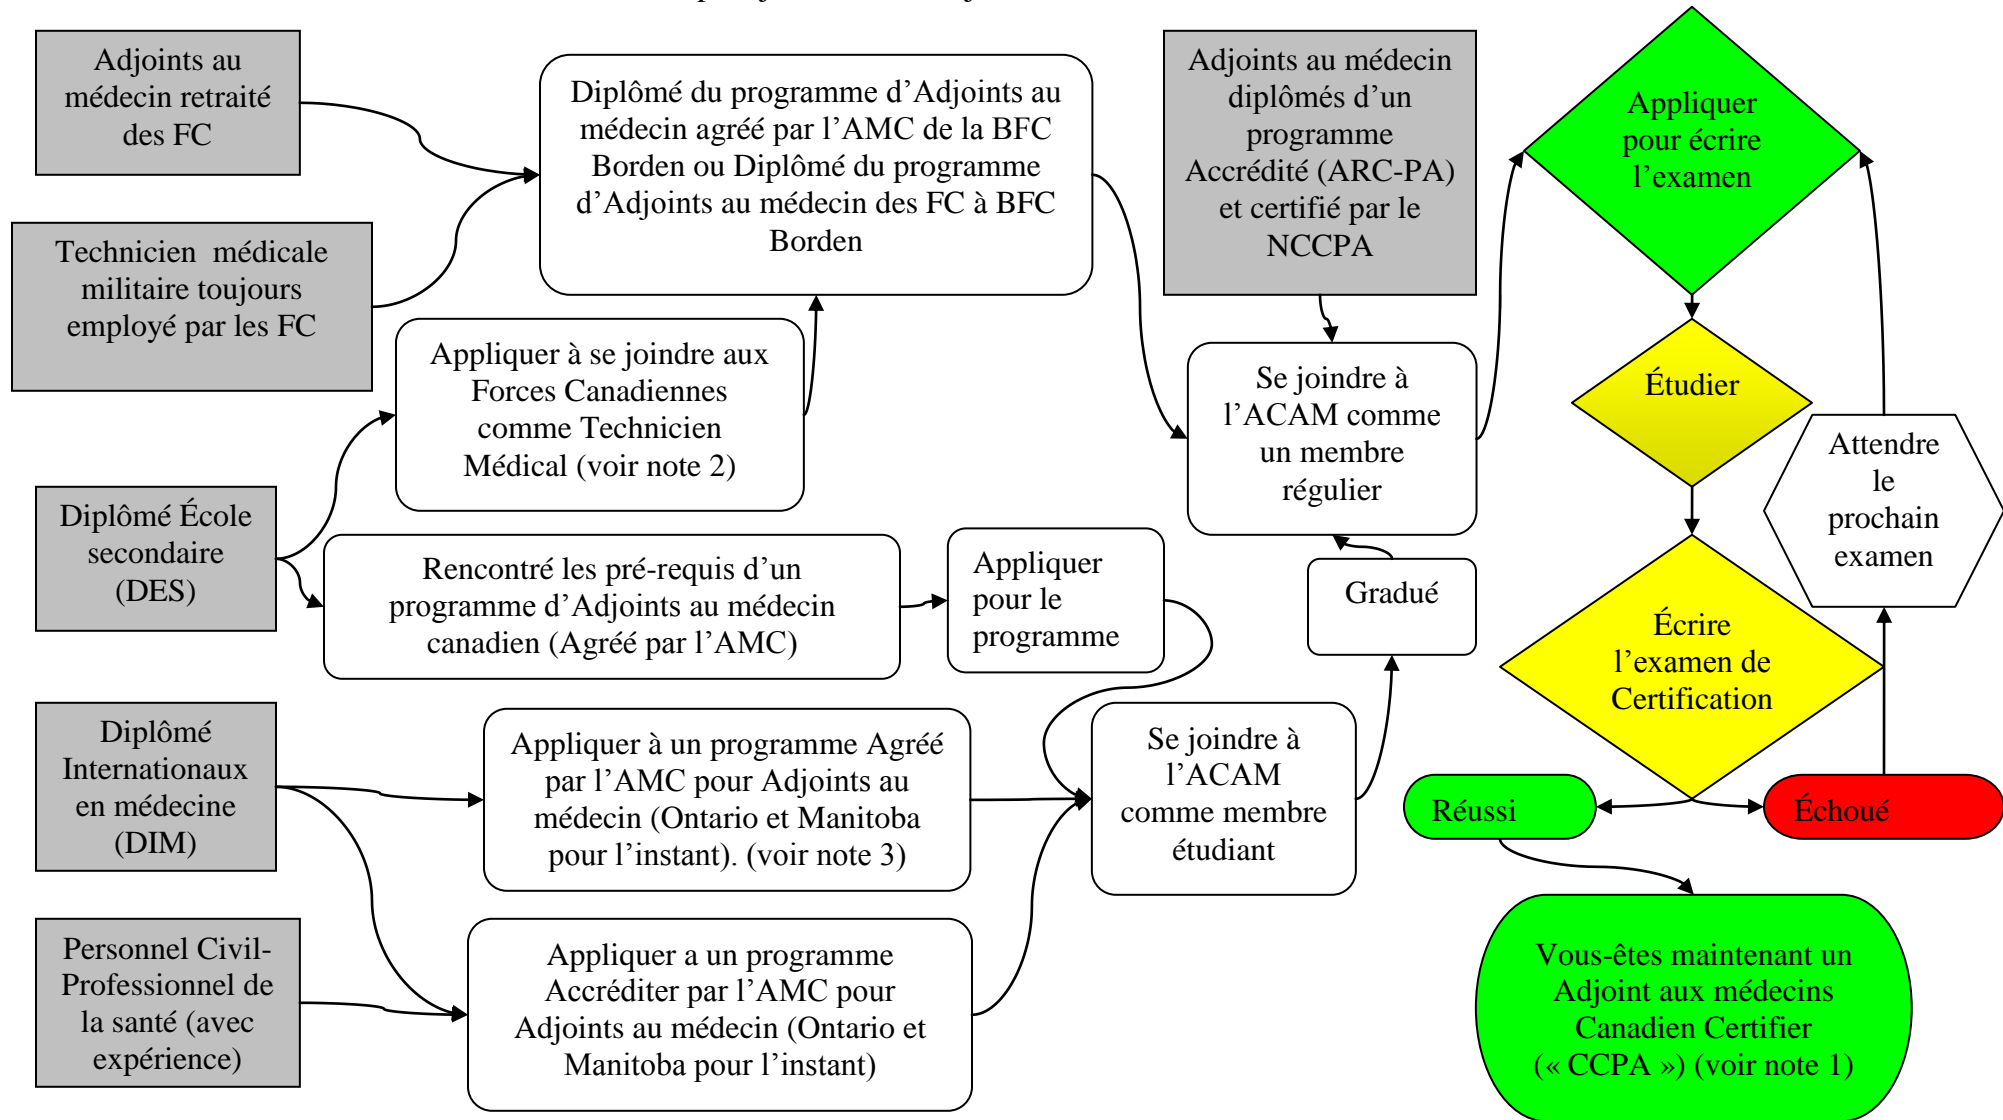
Adjoints au médecin retraité des FC

Technicien médicale militaire toujours employé par les FC

Diplômé du programme d'Adjoints au médecin agréé par l'AMC de la BFC Borden ou Diplômé du programme d'Adjoints au médecin des FC à BFC Borden

Adjoints au médecin diplômés d'un programme Accrédité (ARC-PA) et certifié par le NCCPA

Appliquer pour écrire l'examen

Appliquer à se joindre aux Forces Canadiennes comme Technicien Médical (voir note 2)

Se joindre à l'ACAM comme un membre régulier

Étudier

Attendre le prochain examen

Diplômé École secondaire (DES)

Rencontré les pré-requis d'un programme d'Adjoints au médecin canadien (Agréé par l'AMC)

Appliquer pour le programme

Gradué

Écrire l'examen de Certification

Diplômé Internationaux en médecine (DIM)

Appliquer à un programme Agréé par l'AMC pour Adjoints au médecin (Ontario et Manitoba pour l'instant). (voir note 3)

Se joindre à l'ACAM comme membre étudiant

Réussi

Échoué

Personnel Civil-Professionnel de la santé (avec expérience)

Appliquer a un programme Accréditer par l'AMC pour Adjoints au médecin (Ontario et Manitoba pour l'instant)

Vous-êtes maintenant un Adjoint aux médecins Canadien Certifier (« CCPA ») (voir note 1)